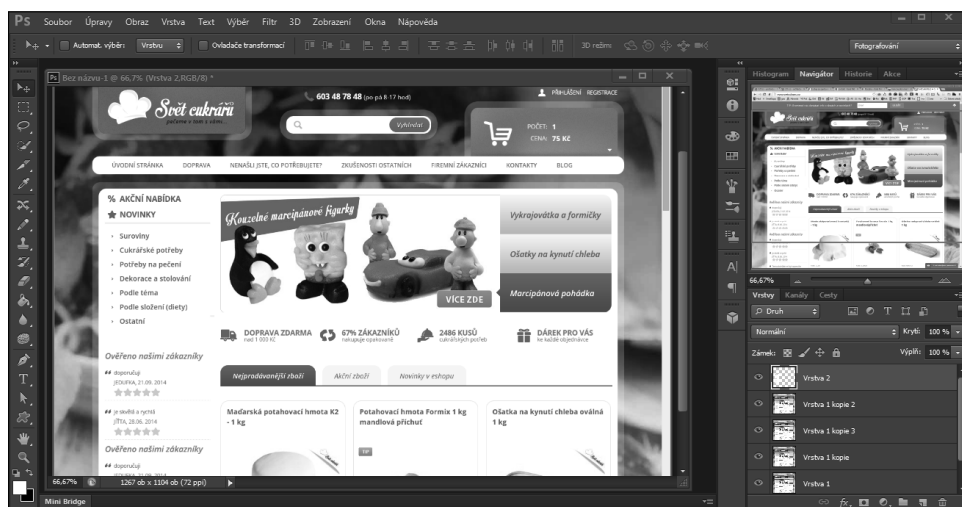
Ps Soubor Úpravy Obraz Vrstva Text Výběr Filtr 3D Zobrazení Okna Nápověda

Automat. výběr: Vrstvu Ovladače transformací 3D režim: Fotografování

Bez názvu-1 @ 66,7% (Vrstva 2,RGB/8) *

Sečt cukrářů

603 48 78 48 (po až 8-17 hod)

PŘIHLÁŠENÍ REGISTRACE

Vyhledat

POČET: 1
CENA: 75 KČ

ÚVODNÍ STRÁNKA DOPRAVA NENAŠLI JSTE, CO POTŘEBUJETE? ZKUŠENOSTI OSTATNÍCH FIREMNÍ ZÁKAZNÍCI KONTAKTY BLOG

% AKČNÍ NABÍDKA
★ NOVINKY

Suroviny
Cukrářské potřeby
Potřeby na pečení
Dekorace a stolování
Podle téma
Podle složení (diety)
Ostatní

Kouzelné marcipánové figurky

VÍCE ZDE

Vykrajovátka a formičky
Ošatky na kynutí chleba
Marcipánová pohádka

DOPRAVA ZDARMA nad 1 000 Kč
67% ZÁKAZNÍKŮ nakupuje opakovaně
2486 KUSŮ cukrářských potřeb
DÁREK PRO VÁS ke každé objednávce

Ověřeno našimi zákazníky

doporučuji
JEDUFKA, 21.09. 2014

je skvělá a rychlá
JITKA, 28.06. 2014

Ověřeno našimi zákazníky

doporučuji

Nejprodávanější zboží Akční zboží Novinky v eshopu

Modarská potahovací hmota K2 - 1 kg
Potahovací hmota Formix 1 kg mandlová příchuť
Ošatka na kynutí chleba oválná 1 kg

66,67% 1267 ob x 1104 ob (72 ppi)

Mini Bridge

Histogram Navigátor Historie Akce

66,67%

Vrstvy Kanály Cesty

Druh

Normální Krytí: 100 %

Zámek: Výplň: 100 %

Vrstva 2
Vrstva 1 kopie 2
Vrstva 1 kopie 3
Vrstva 1 kopie
Vrstva 1